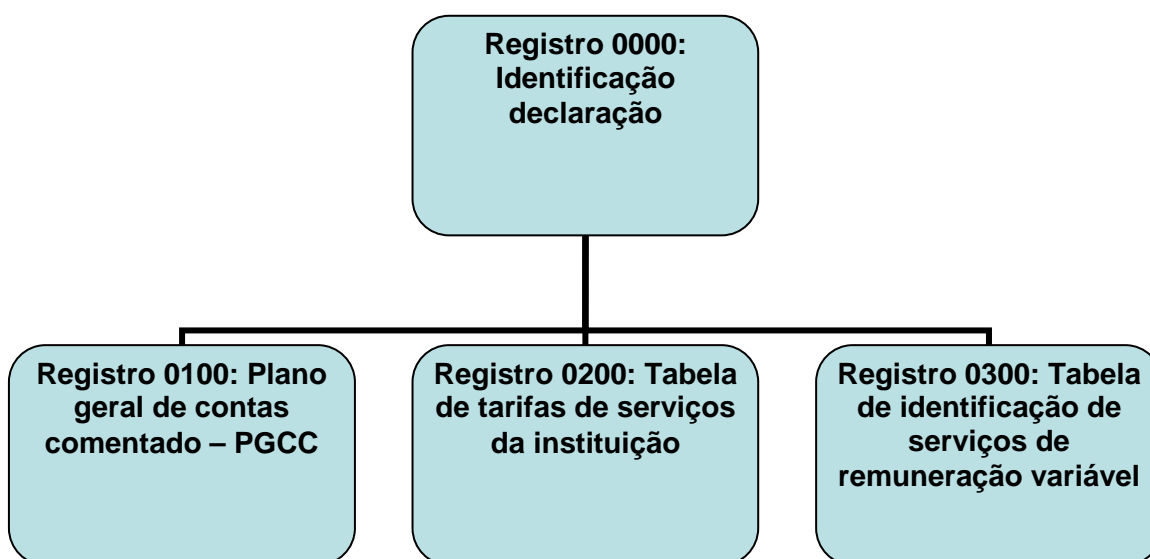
Registro 0000: Identificação declaração

Registro 0100: Plano geral de contas comentado – PGCC

Registro 0200: Tabela de tarifas de serviços da instituição

Registro 0300: Tabela de identificação de serviços de remuneração variável